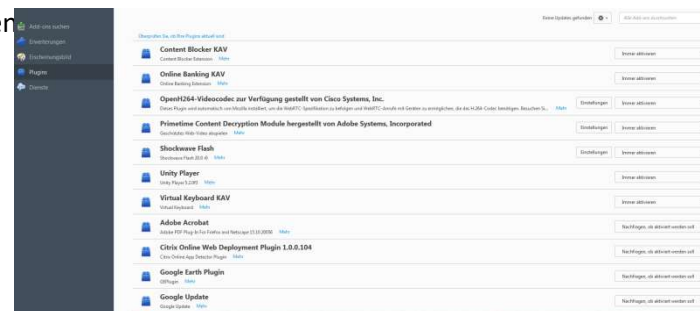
on

Add-ons suchen
Erweiterungen
Erscheinungsbild
Plugins
Dienste

Keine Updates gefunden
Alle Add-ons durchsuchen

Überprüfen Sie, ob Ihre Plugins aktuell sind

Content Blocker KAV
Content Blocker Extension Mehr
Immer aktivieren

Online Banking KAV
Online Banking Extension Mehr
Immer aktivieren

OpenH264-Videocodec zur Verfügung gestellt von Cisco Systems, Inc.
Dieses Plugin wird automatisch von Mozilla installiert, um die WebRTC-Spezifikation zu befolgen und WebRTC-Anrufe mit Geräten zu ermöglichen, die den H.264-Codec benötigen. Besuchen Si... Mehr
Einstellungen
Immer aktivieren

Primetime Content Decryption Module hergestellt von Adobe Systems, Incorporated
Geschützte Web-Video abspielen Mehr
Einstellungen
Immer aktivieren

Shockwave Flash
Shockwave Flash 20.0 r0 Mehr
Einstellungen
Immer aktivieren

Unity Player
Unity Player 5.1.0f3 Mehr
Immer aktivieren

Virtual Keyboard KAV
Virtual Keyboard Mehr
Immer aktivieren

Adobe Acrobat
Adobe PDF Plug-In For Firefox and Netscape 15.10.20056 Mehr
Nachfragen, ob aktiviert werden soll

Citrix Online Web Deployment Plugin 1.0.0.104
Citrix Online App Detector Plugin Mehr
Nachfragen, ob aktiviert werden soll

Google Earth Plugin
GEPlugin Mehr
Nachfragen, ob aktiviert werden soll

Google Update
Google Update Mehr
Nachfragen, ob aktiviert werden soll